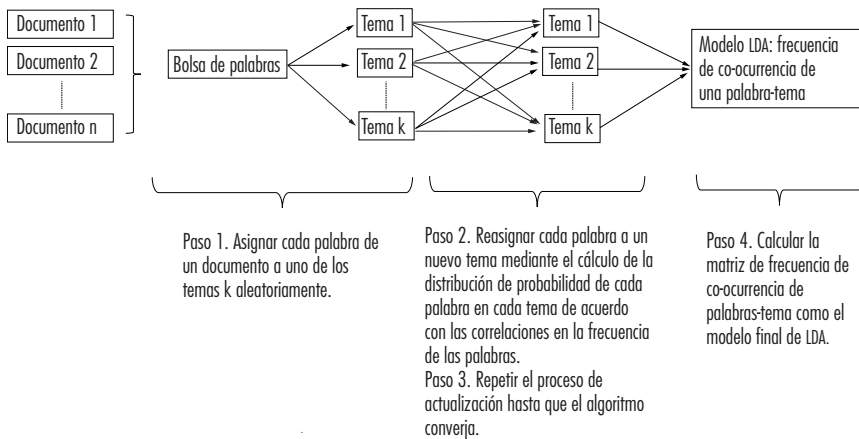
Documento 1
Documento 2
Documento n

Bolsa de palabras

Tema 1
Tema 2
Tema k

Tema 1
Tema 2
Tema k

Modelo LDA: frecuencia de co-ocurrencia de una palabra-tema

Paso 1. Asignar cada palabra de un documento a uno de los temas k aleatoriamente.

Paso 2. Reasignar cada palabra a un nuevo tema mediante el cálculo de la distribución de probabilidad de cada palabra en cada tema de acuerdo con las correlaciones en la frecuencia de las palabras.
Paso 3. Repetir el proceso de actualización hasta que el algoritmo converja.

Paso 4. Calcular la matriz de frecuencia de co-ocurrencia de palabras-tema como el modelo final de LDA.